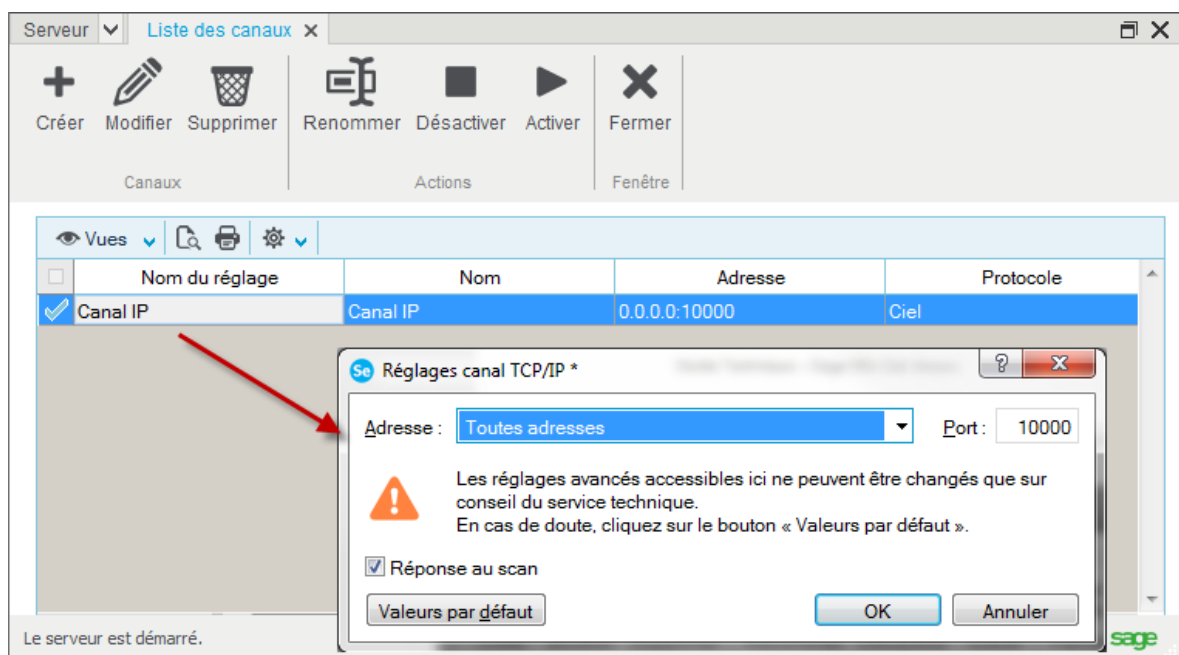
Serveur | Liste des canaux ×

Créer Modifier Supprimer
Canaux

Renommer Désactiver Activer
Actions

Fermer
Fenêtre

Vues

| | Nom du réglage | Nom | Adresse | Protocole |
|---|---|---|---|---|
| ✓ | Canal IP | Canal IP | 0.0.0.0:10000 | Ciel |

Se Réglages canal TCP/IP *

Adresse : Toutes adresses

Port : 10000

Les réglages avancés accessibles ici ne peuvent être changés que sur conseil du service technique.
En cas de doute, cliquez sur le bouton « Valeurs par défaut ».

Réponse au scan

Valeurs par défaut

OK

Annuler

Le serveur est démarré.

sage